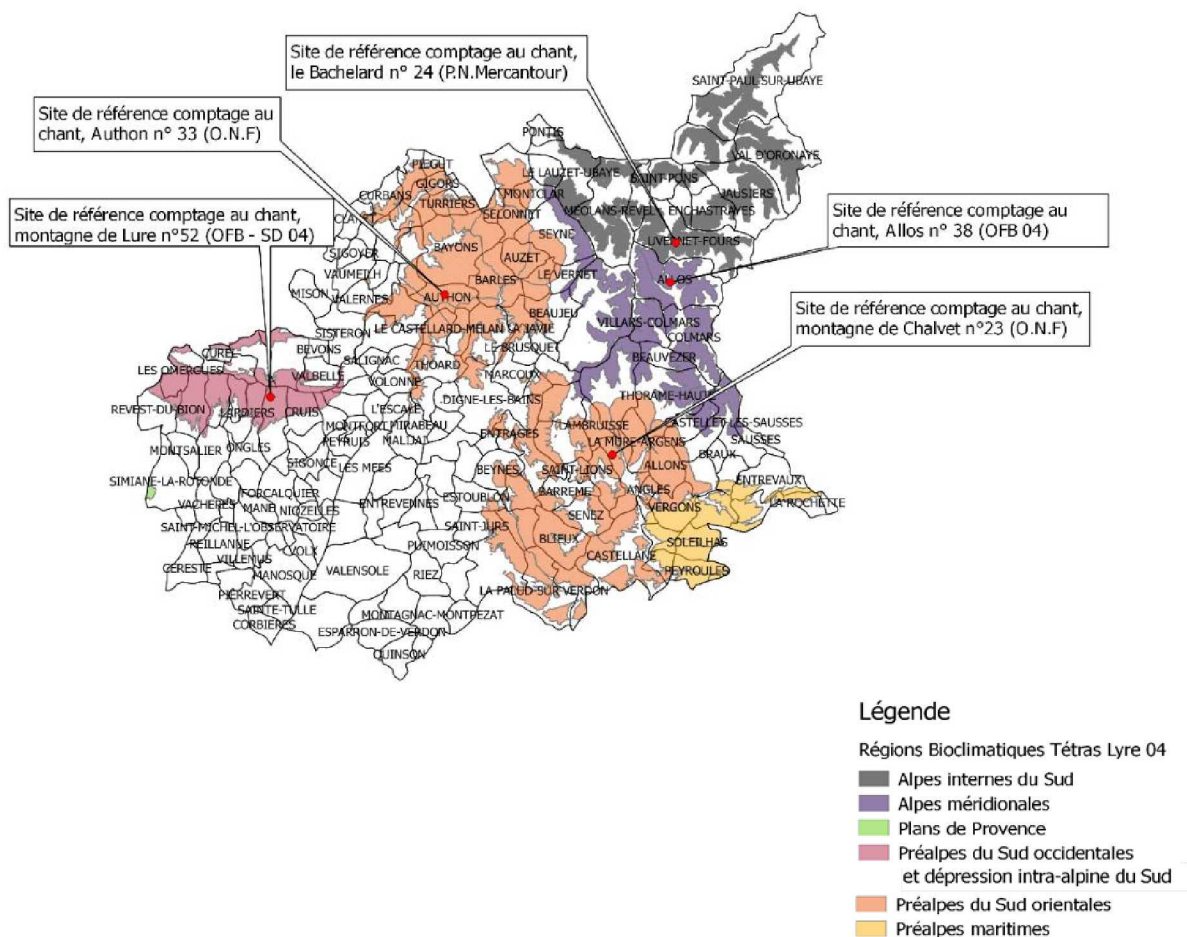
Site de référence comptage au chant, le Bachelard n° 24 (P.N.Mercantour)

Site de référence comptage au chant, Authon n° 33 (O.N.F)

Site de référence comptage au chant, montagne de Lure n°52 (OFB - SD 04)

Site de référence comptage au chant, Allos n° 38 (OFB 04)

Site de référence comptage au chant, montagne de Chalvet n°23 (O.N.F)

SAINT-PAUL-SUR-UBAYE
PONTIS
LE LAUZET-UBAYE
SAINT-PONS
VAL D'ORONAYE
JAUSIERS
MEOLANS-REVEL
ENCHASTRAYES
UVERNET-FOURS
PIEGUT
SIGOTTIER
CURBANS
TURRIERS
MONTCLAR
SELONNET
CLARET
SIGOYER
BAYONS
SEYNE
AUZET
VAUMEILH
BARLES
LE VERNET
ALLOS
MISON
VALERNES
AUTHON
BEAUJEU
LE CASTELLARD-MELAN
LA JAVIE
VILLARS-COLMARS
COLMARS
SISTERON
LE BRUSQUET
BEVONS
SALIGNAC
CUREL
VALBELLE
THOARD
MARCOUX
BEAUVEZER
LES OMERGUES
VOLONNE
THORAME-HAUTE
REVEST-DU-BION
LARDIERS
CRUIS
L'ESCALE
DIGNE-LES-BAINS
MONTFORT
MIRABEAU
CASTELLET-LES-SAUSSES
SAUSSES
PEYRUIS
MALIJAI
ENTRAGES
LAMBRUISSE
MONTSALIER
ONGLES
LA MURE-ARGENS
ALLONS
BRAUX
SIGONCE
LES MEES
SIMIANE-LA-ROTONDE
BEYNES
SAINT-LIONS
ENTREVAUX
FORCALQUIER
VACHERES
MANE
NIOZELLES
BARREME
ANGLES
LA ROCHETTE
ENTREVENNES
ESTOUBLON
SENEZ
VERGONS
SAINT-MICHEL-L'OBSERVATOIRE
REILLANNE
VOLX
SAINT-JURS
PUIMOISSON
BLIEUX
CASTELLANE
SOLEILHAS
VILLEMUS
CERESTE
MANOSQUE
VALENSOLE
RIEZ
PEYROULES
PIERREVERT
LA PALUD-SUR-VERDON
SAINTE-TULLE
MONTAGNAC-MONTPEZAT
CORBIERES
ESPARRON-DE-VERDON
QUINSON

Légende
Régions Bioclimatiques Tétras Lyre 04
Alpes internes du Sud
Alpes méridionales
Plans de Provence
Préalpes du Sud occidentales et dépression intra-alpine du Sud
Préalpes du Sud orientales
Préalpes maritimes